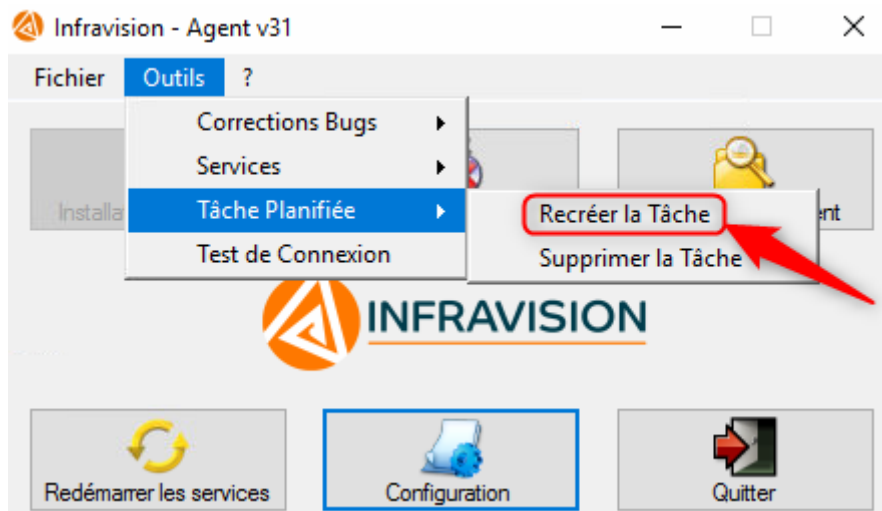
Infravision - Agent v31

Fichier Outils ?

Corrections Bugs
Services
Tâche Planifiée
Test de Connexion

Recréer la Tâche
Supprimer la Tâche

Installa

ent

INFRAVISION

Redémarrer les services
Configuration
Quitter